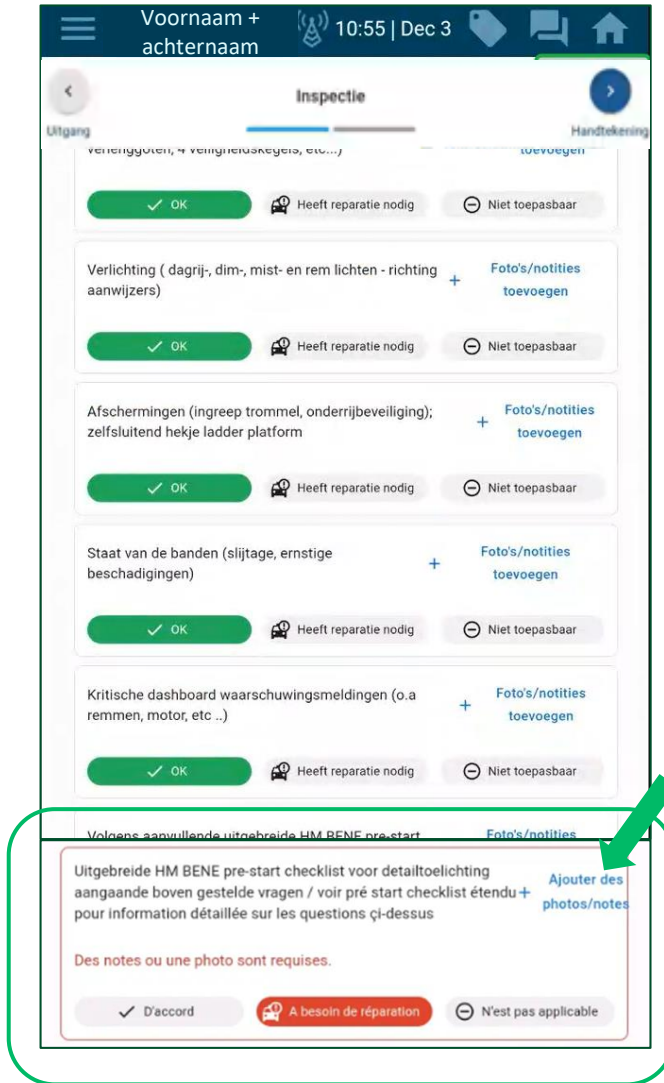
Voornaam + achternaam

10:55 | Dec 3

Inspectie

Uitgang

Handtekening

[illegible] toevoegen

✓ OK

Heeft reparatie nodig

Niet toepasbaar

Verlichting ( dagrij-, dim-, mist- en rem lichten - richting aanwijzers)

+ Foto's/notities toevoegen

✓ OK

Heeft reparatie nodig

Niet toepasbaar

Afschermingen (ingreep trommel, onderrijbeveiliging); zelfsluitend hekje ladder platform

+ Foto's/notities toevoegen

✓ OK

Heeft reparatie nodig

Niet toepasbaar

Staat van de banden (slijtage, ernstige beschadigingen)

+ Foto's/notities toevoegen

✓ OK

Heeft reparatie nodig

Niet toepasbaar

Kritische dashboard waarschuwingsmeldingen (o.a remmen, motor, etc ..)

+ Foto's/notities toevoegen

✓ OK

Heeft reparatie nodig

Niet toepasbaar

Volgens aanvullende uitgebreide HM BENE pre-start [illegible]

Foto's/notities

Uitgebreide HM BENE pre-start checklist voor detailtoelichting aangaande boven gestelde vragen / voir pré start checklist étendu pour information détaillée sur les questions çi-dessus

+ Ajouter des photos/notes

Des notes ou une photo sont requises.

✓ D'accord

A besoin de réparation

N'est pas applicable